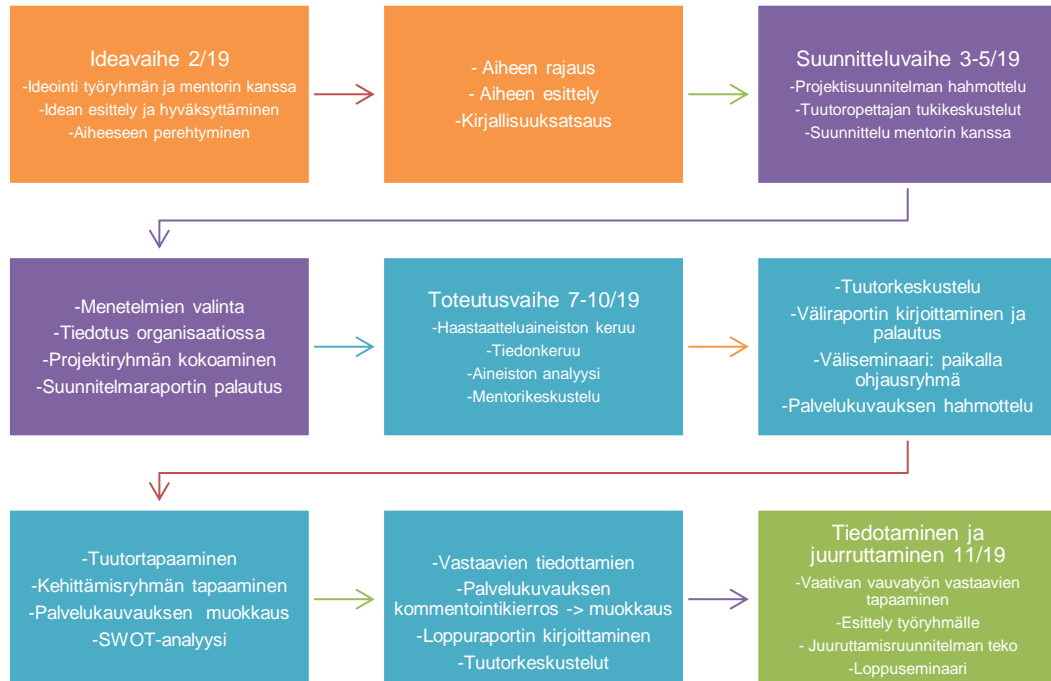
Ideavaihe 2/19
-Ideointi työryhmän ja mentorin kanssa
-Idean esittely ja hyväksyttäminen
-Aiheeseen perehtyminen

- Aiheen rajaus
- Aiheen esittely
-Kirjallisuuksatsaus

Suunnitteluvaihe 3-5/19
-Projektisuunnitelman hahmottelu
-Tuutoropettajan tukikeskustelut
-Suunnittelu mentorin kanssa

-Menetelmien valinta
-Tiedotus organisaatiossa
-Projektiryhmän kokoaminen
-Suunnitelmaraportin palautus

Toteutusvaihe 7-10/19
-Haastaatteluaineiston keruu
-Tiedonkeruu
-Aineiston analyysi
-Mentorikeskustelu

-Tuutorkeskustelu
-Väliraportin kirjoittaminen ja palautus
-Väliseminaari: paikalla ohjausryhmä
-Palvelukuvauksen hahmottelu

-Tuutortapaaminen
-Kehittämisryhmän tapaaminen
-Palvelukauvauksen muokkaus
-SWOT-analyysi

-Vastaavien tiedottamien
-Palvelukuvauksen kommentointikierros -> muokkaus
-Loppuraportin kirjoittaminen
-Tuutorkeskustelut

Tiedotaminen ja juurruttaminen 11/19
-Vaativan vauvatyön vastaavien tapaaminen
-Esittely työryhmälle
- Juurruttamisruunitelman teko
-Loppuseminaari